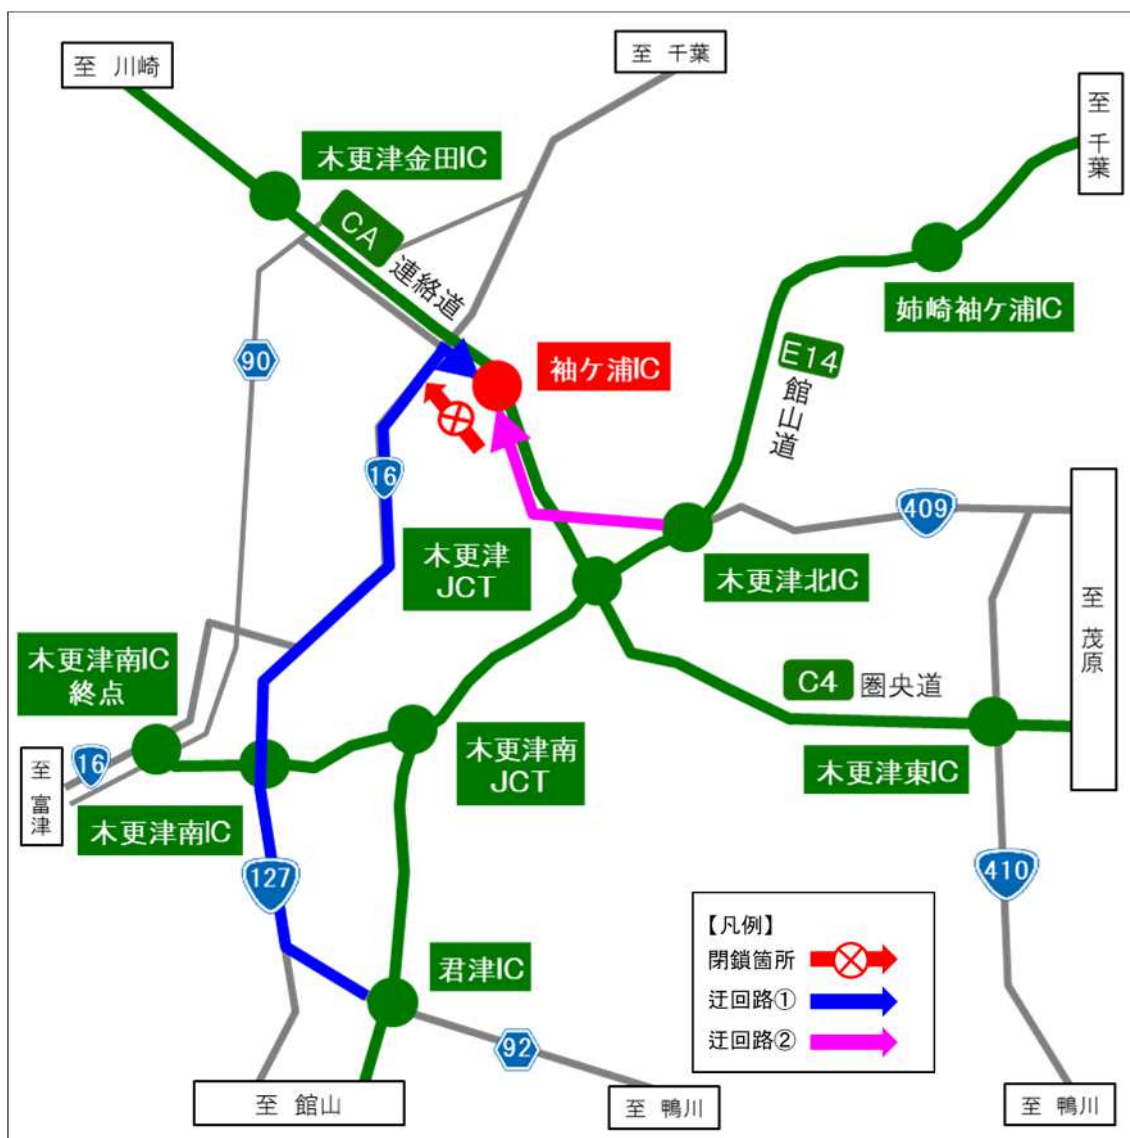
至 川崎

至 千葉

至 千葉

木更津金田IC

CA 連絡道

90

姉崎袖ケ浦IC

袖ケ浦IC

E14 館山道

16

409

木更津 JCT

木更津北IC

至 茂原

木更津南IC 終点

C4 圏央道

16

至 富津

木更津南 JCT

木更津東IC

木更津南IC

127

410

【凡例】
閉鎖箇所
迂回路①
迂回路②

君津IC

92

至 館山

至 鴨川

至 鴨川